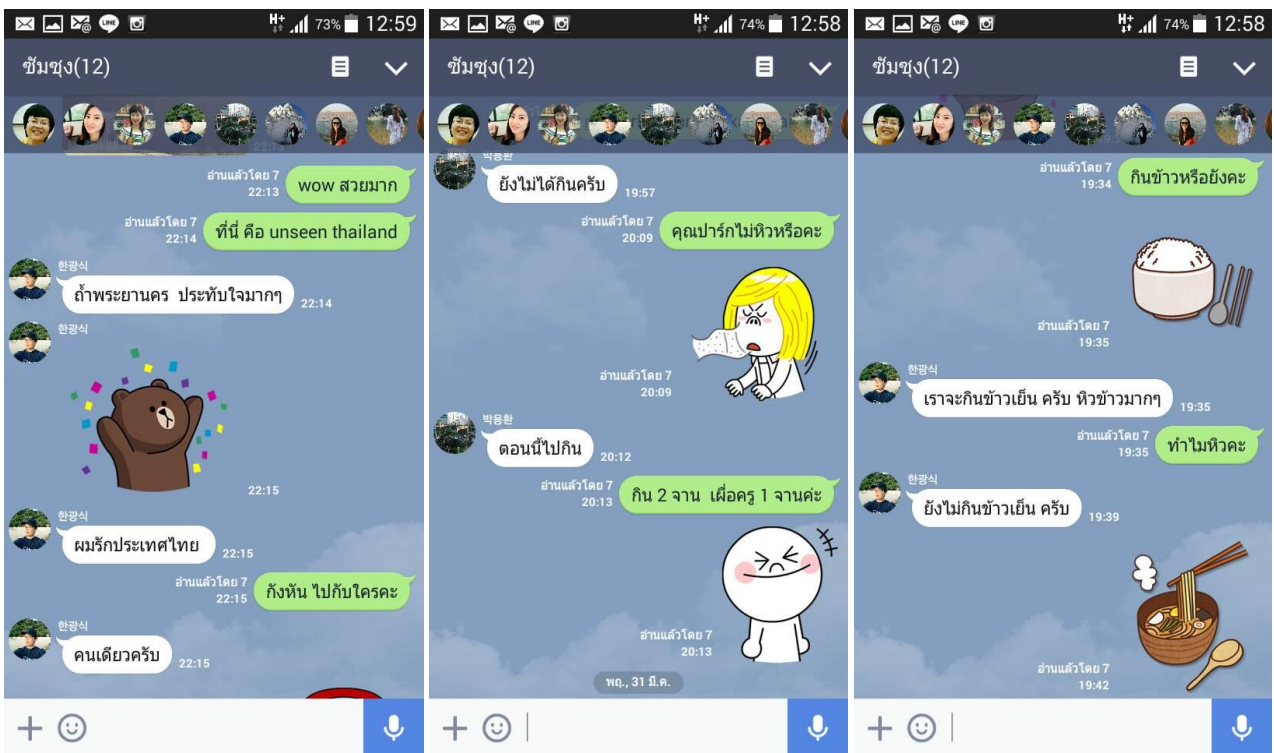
73% 12:59

ชัมชุง(12)

อ่านแล้วโดย 7
22:13
wow สวยมาก

อ่านแล้วโดย 7
22:14
ที่นี่ คือ unseen thailand

한광식
ถ้าพระยานคร ประทับใจมากๆ 22:14

한광식
22:15

한광식
ผมรักประเทศไทย 22:15

อ่านแล้วโดย 7
22:15
กังหัน ไปกับใครคะ

한광식
คนเดียวครับ 22:15

74% 12:58

ชัมชุง(12)

박용환
ยังไม่ได้กินครับ 19:57

อ่านแล้วโดย 7
20:09
คุณปาร์กไม่หิวหรือคะ

อ่านแล้วโดย 7
20:09

박용환
ตอนนี้ไปกิน 20:12

อ่านแล้วโดย 7
20:13
กิน 2 จาน เผื่อครู 1 จานค่ะ

อ่านแล้วโดย 7
20:13

พฤ., 31 มี.ค.

74% 12:58

ชัมชุง(12)

อ่านแล้วโดย 7
19:34
กินข้าวหรือยังคะ

อ่านแล้วโดย 7
19:35

한광식
เราจะกินข้าวเย็น ครับ หิวข้าวมากๆ 19:35

อ่านแล้วโดย 7
19:35
ทำไมหิวคะ

한광식
ยังไม่กินข้าวเย็น ครับ 19:39

อ่านแล้วโดย 7
19:42